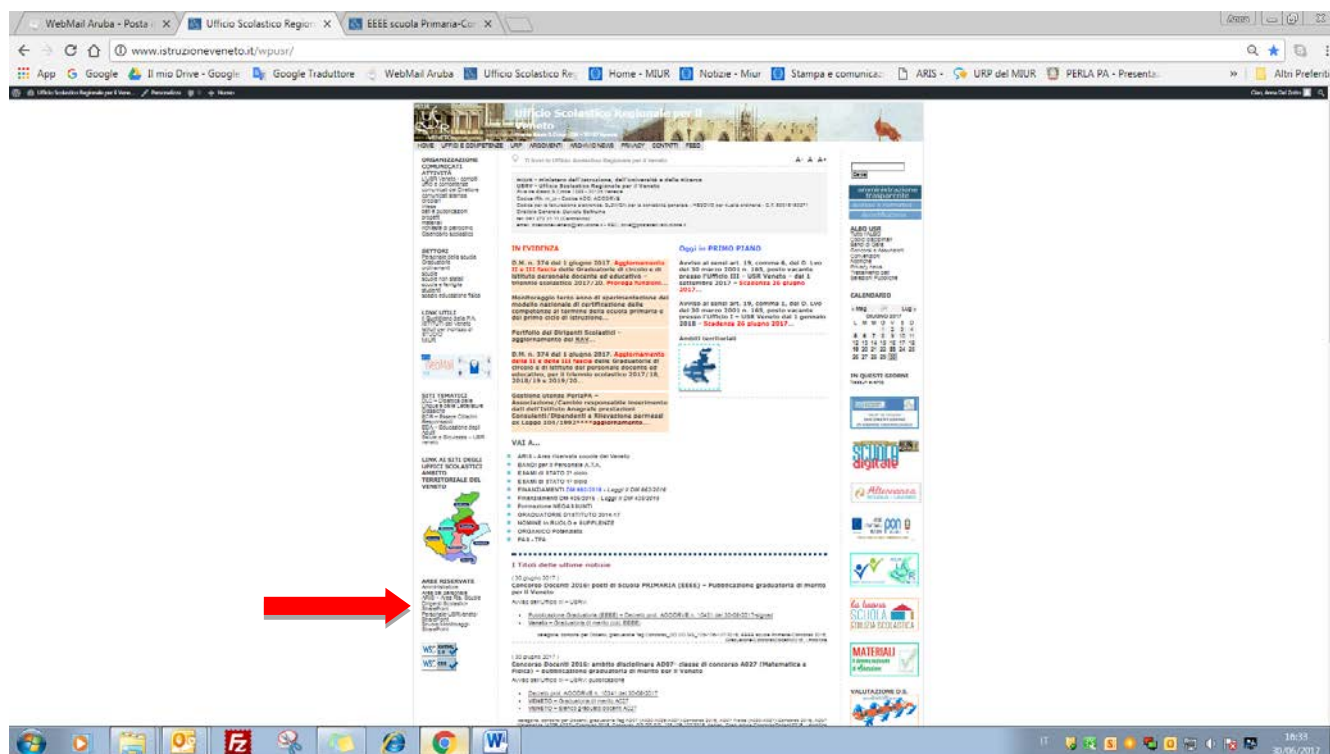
WebMail Aruba - Posta | Ufficio Scolastico Region | EEEE scuola Primaria-Cor

www.istruzioneveneto.it/wpusr/

App Google Il mio Drive - Google Google Traduttore WebMail Aruba Ufficio Scolastico Re Home - MIUR Notizie - Miur Stampa e comunica ARIS - URP del MIUR PERLA PA - Presenta » Altri Preferiti

Ufficio Scolastico Regionale per il Veneto

HOME UFFICI E COMPETENZE URP ARGOMENTI ARCHIVIO NEWS PRIVACY CONTATTI FEED

Ti trovi in Ufficio Scolastico Regionale per il Veneto

A- A A+

ORGANIZZAZIONE
COMUNICATI
ATTIVITÀ

SETTORI

LINK UTILI

SITI TEMATICI

LINK AI SITI DEGLI UFFICI SCOLASTICI AMBITO TERRITORIALE DEL VENETO

AREE RISERVATE

IN EVIDENZA

D.M. n. 374 del 1 giugno 2017. Aggiornamento II e III fascia delle Graduatorie di circolo e di istituto personale docente ed educativo - triennio scolastico 2017/20. Proroga funzioni...

Monitoraggio terzo anno di sperimentazione del modello nazionale di certificazione delle competenze al termine della scuola primaria e del primo ciclo di istruzione...

Portfolio dei Dirigenti Scolastici - aggiornamento del RAV...

D.M. n. 374 del 1 giugno 2017. Aggiornamento della II e della III fascia delle graduatorie di circolo e di istituto del personale docente ed educativo, per il triennio scolastico 2017/18, 2018/19 e 2019/20...

Gestione utenze PerlaPA - Associazione/Cambio responsabile inserimento dati dell'Istituto Anagrafe prestazioni Consulenti/Dipendenti e Rilevazione permessi ex Legge 104/1992****aggiornamento...

Oggi in PRIMO PIANO

Avviso ai sensi art. 19, comma 6, del D. Lvo del 30 marzo 2001 n. 165, posto vacante presso l'Ufficio III - USR Veneto - dal 1 settembre 2017 - Scadenza 26 giugno 2017...

Avviso ai sensi art. 19, comma 1, del D. Lvo del 30 marzo 2001 n. 165, posto vacante presso l'Ufficio I - USR Veneto dal 1 gennaio 2018 - Scadenza 26 giugno 2017...

Ambiti territoriali

VAI A...

I Titoli delle ultime notizie

( 30 giugno 2017 )
Concorso Docenti 2016: posti di Scuola PRIMARIA (EEEE) - Pubblicazione graduatoria di merito per il Veneto

( 30 giugno 2017 )
Concorso Docenti 2016: ambito disciplinare AD07- classe di concorso A027 (Matematica e Fisica) - Pubblicazione graduatoria di merito per il Veneto

Cerca

amministrazione trasparente

ALBO USR

CALENDARIO

IN QUESTI GIORNI

scuola digitale

MATERIALI

VALUTAZIONE D.S.

IT 18:33 30/06/2017